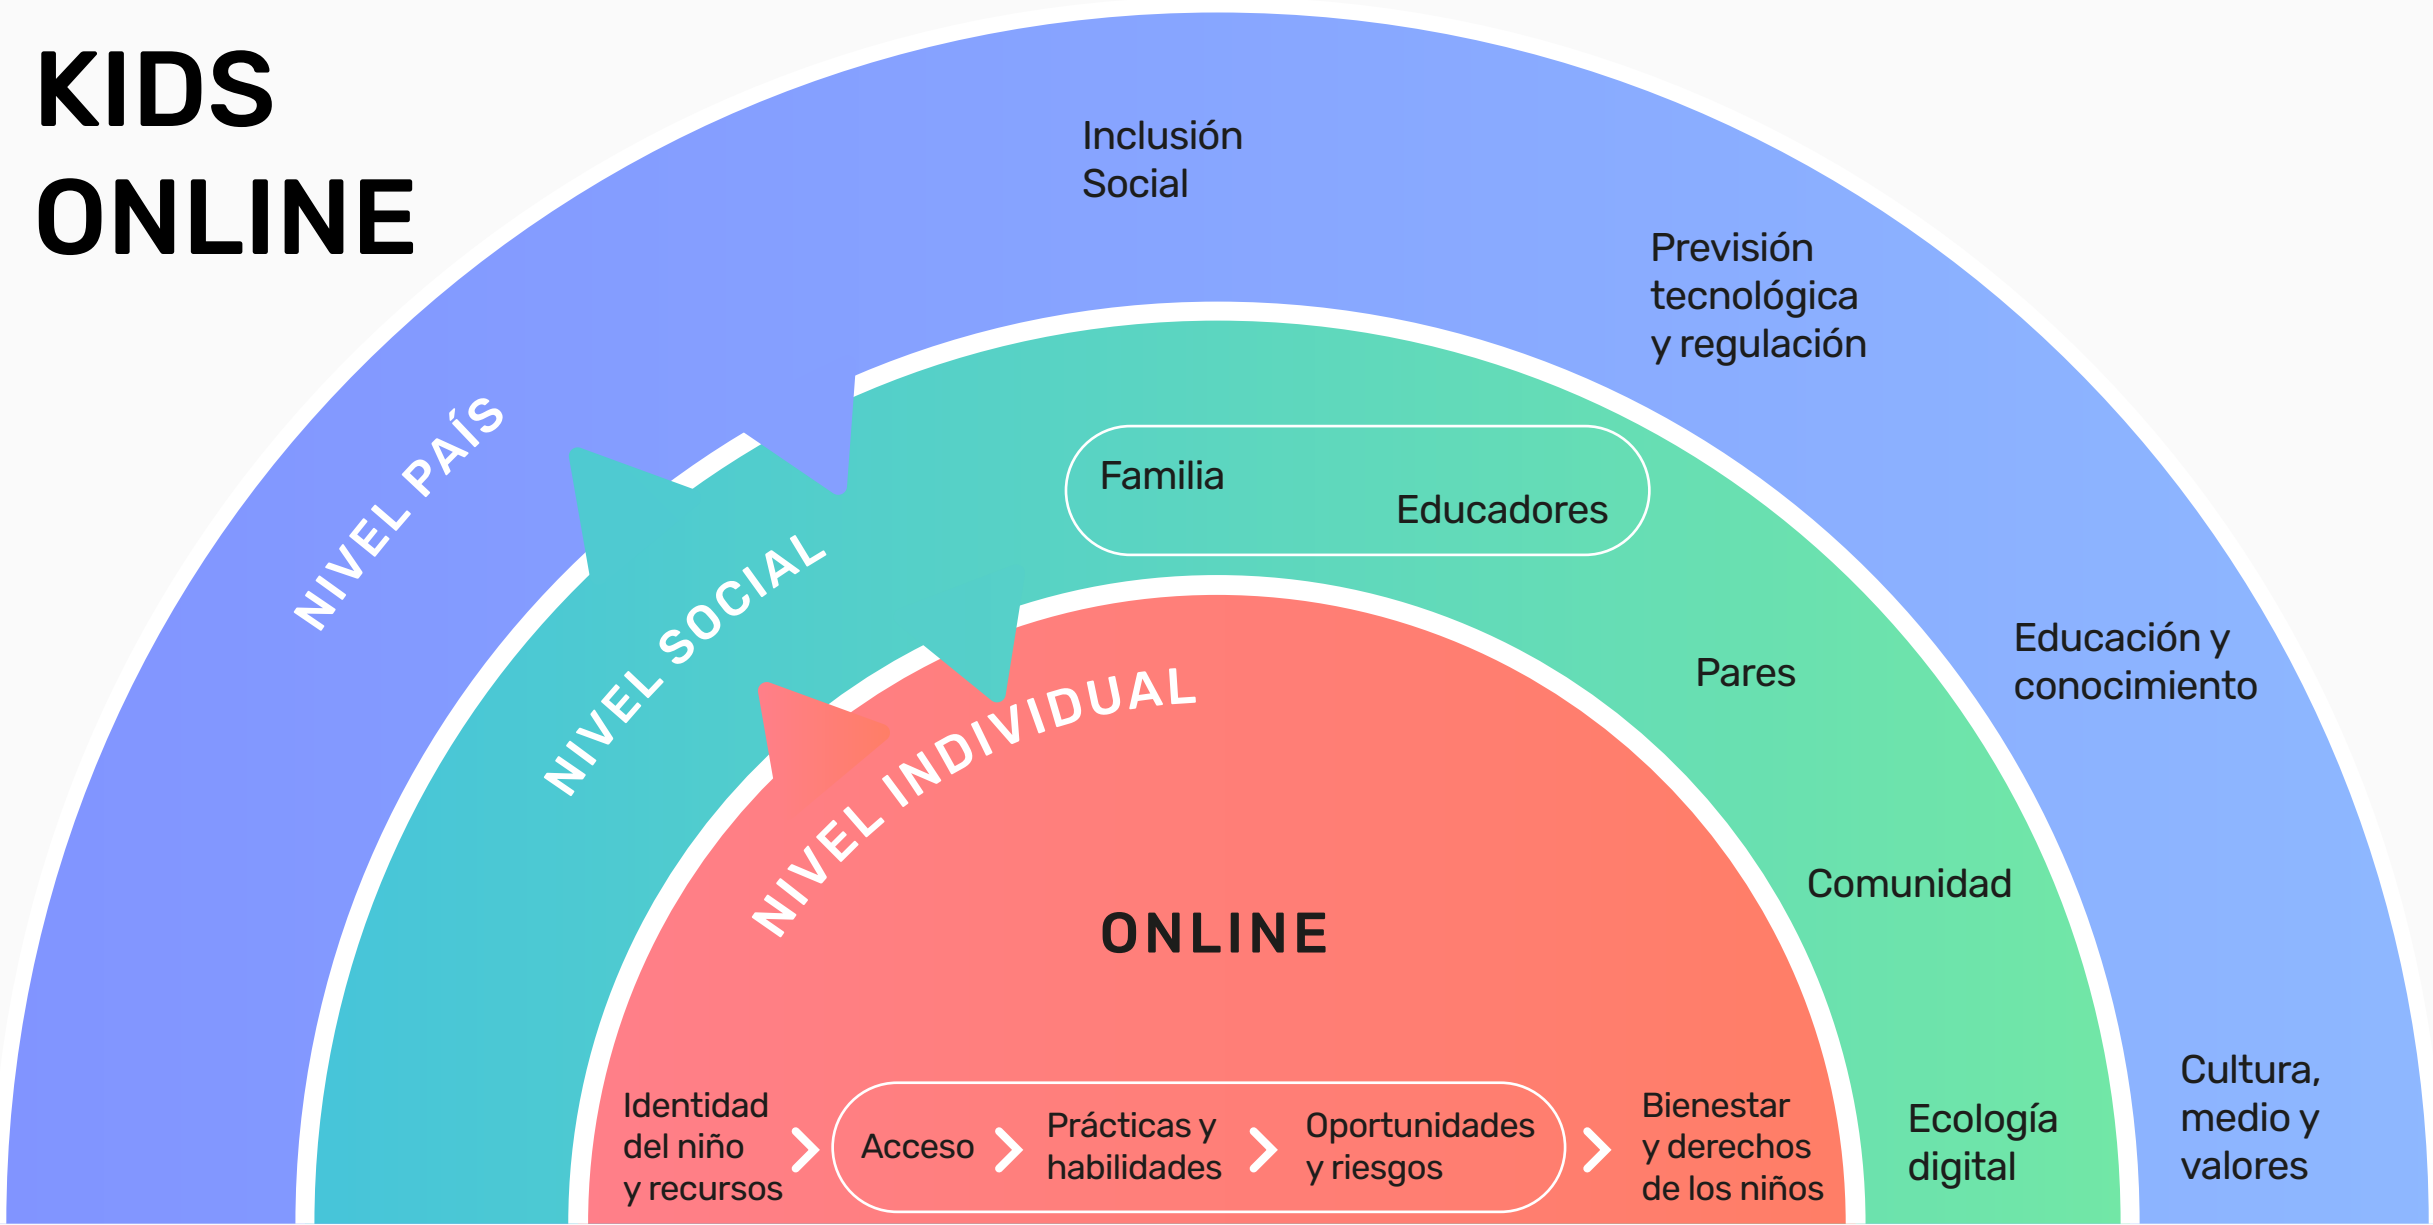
KIDS ONLINE

NIVEL PAÍS

Inclusión Social

Previsión tecnológica y regulación

Educación y conocimiento

Cultura, medio y valores

NIVEL SOCIAL

Familia

Educadores

Pares

Comunidad

Ecología digital

NIVEL INDIVIDUAL

ONLINE

Identidad del niño y recursos

Acceso

Prácticas y habilidades

Oportunidades y riesgos

Bienestar y derechos de los niños